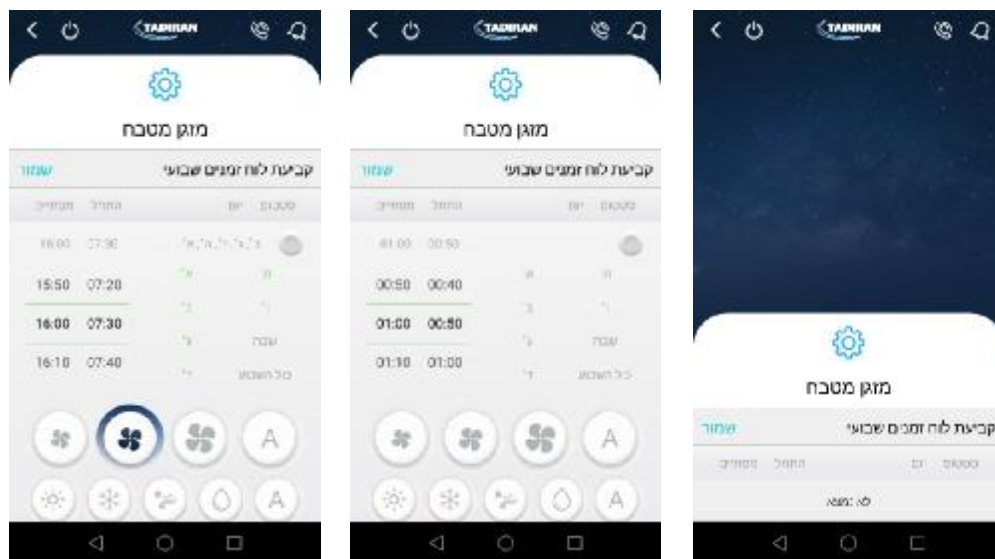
TADIRAN

מזגן מטבח

קביעת לוח זמנים שבועי
שמור

מסתיים התחלה יום מטבע

16:00 07:30 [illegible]

15:50 07:20 א'

16:00 07:30 ב'

16:10 07:40 ג' שבת

ד' כל השבוע

A

A

TADIRAN

מזגן מטבח

קביעת לוח זמנים שבועי
שמור

מסתיים התחלה יום מטבע

01:00 00:50

00:50 00:40 א'

01:00 00:50 ב'

01:10 01:00 ג' שבת

ד' כל השבוע

A

A

TADIRAN

מזגן מטבח

קביעת לוח זמנים שבועי
שמור

מסתיים התחלה יום מטבע

לא נמצא